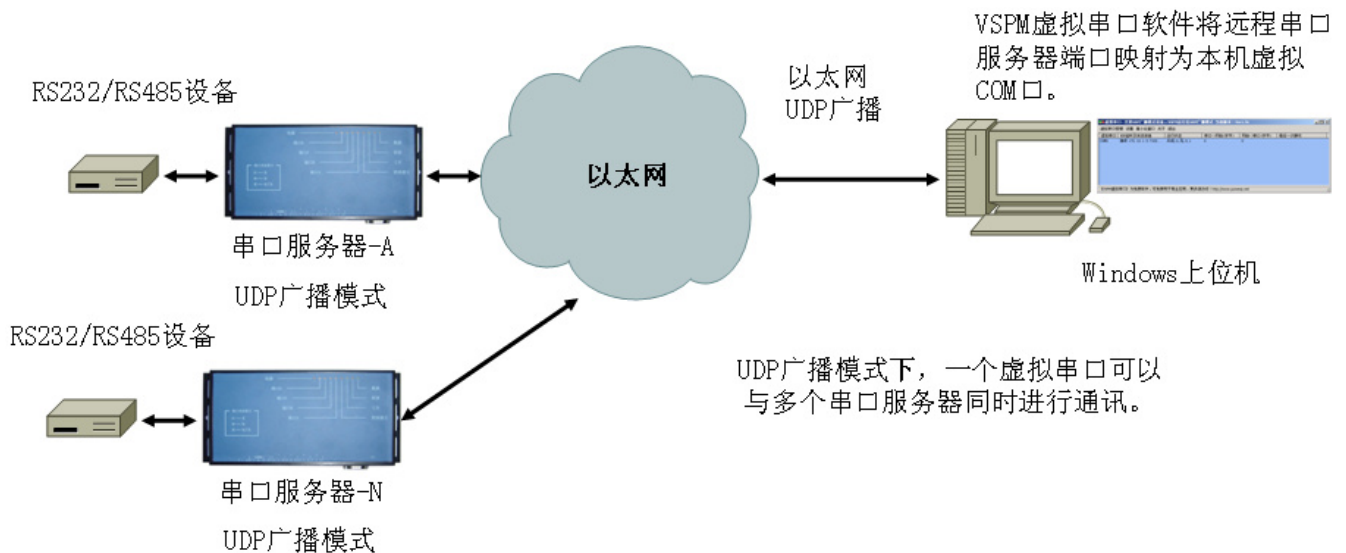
VSPM虚拟串口软件将远程串口服务器端口映射为本机虚拟COM口。

RS232/RS485设备

以太网
UDP广播

以太网

串口服务器-A
UDP广播模式

Windows上位机

RS232/RS485设备

UDP广播模式下，一个虚拟串口可以与多个串口服务器同时进行通讯。

串口服务器-N
UDP广播模式